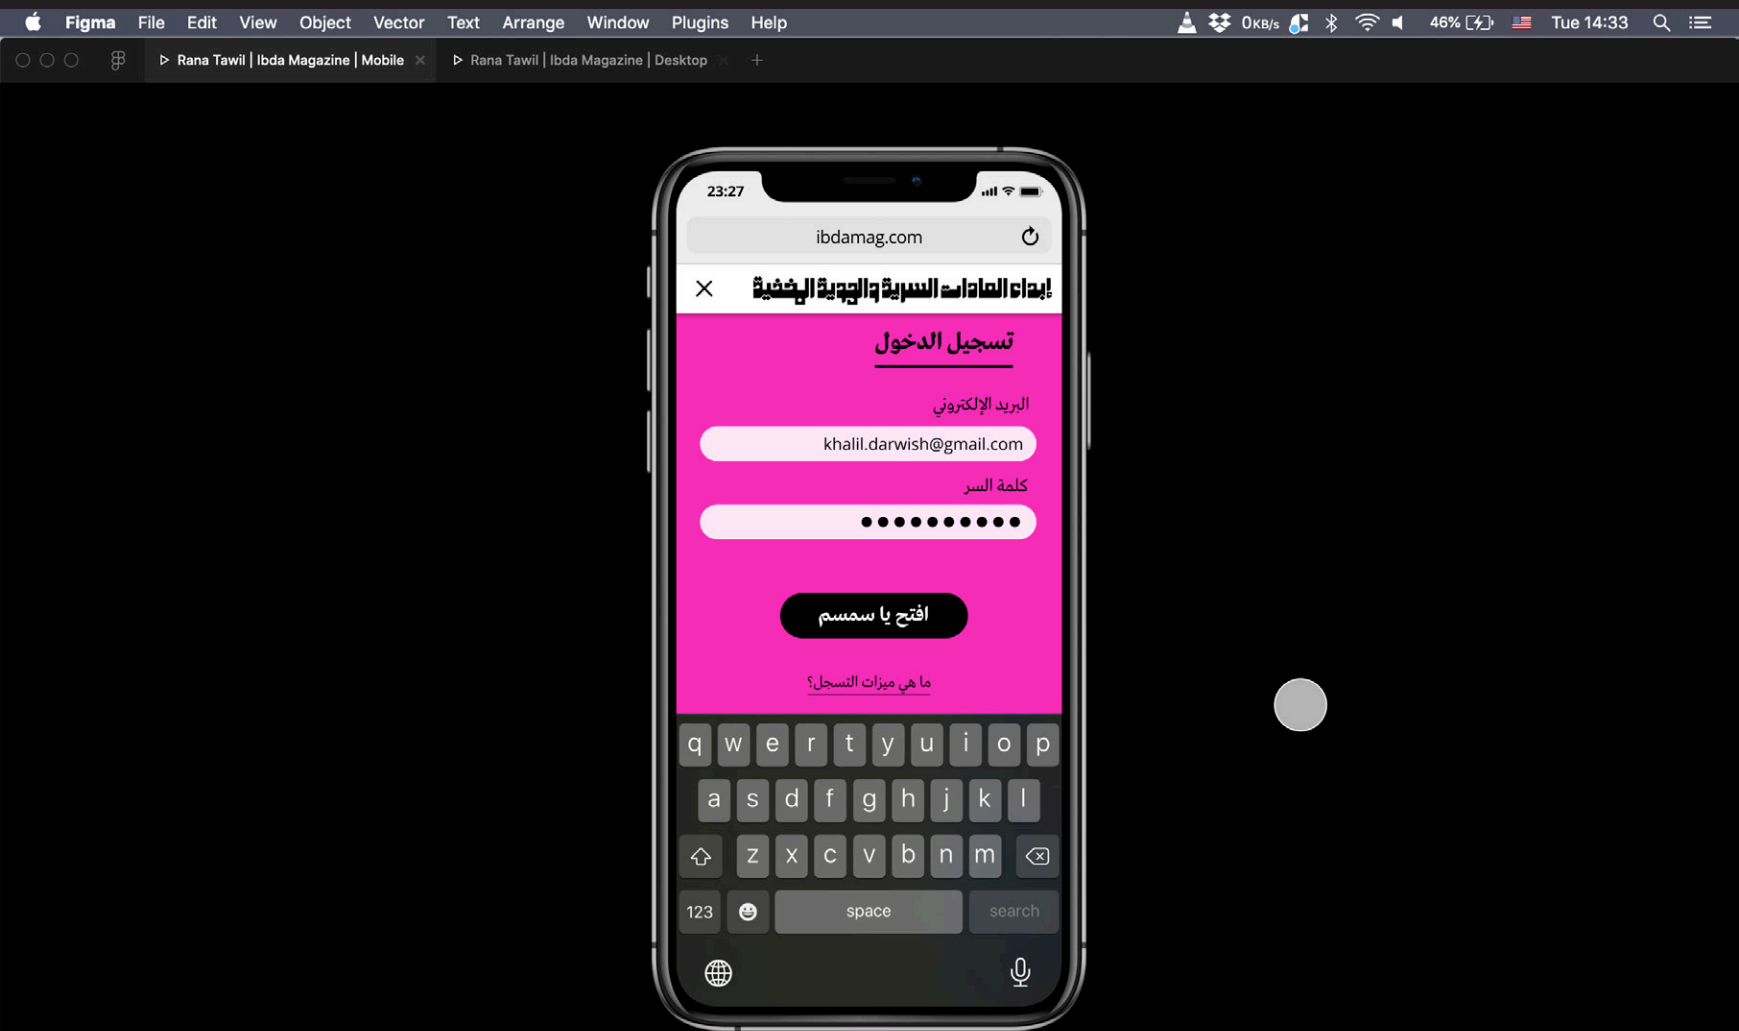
Figma File Edit View Object Vector Text Arrange Window Plugins Help

0KB/s 46% Tue 14:33

Rana Tawil | Ibda Magazine | Mobile
Rana Tawil | Ibda Magazine | Desktop

23:27

ibdamag.com

إبداء العادات السرية والجدية الخفية

تسجيل الدخول

البريد الإلكتروني

khalil.darwish@gmail.com

كلمة السر

••••••••••

افتح يا سمسم

ما هي ميزات التسجل؟

q w e r t y u i o p
a s d f g h j k l
z x c v b n m
123 space search